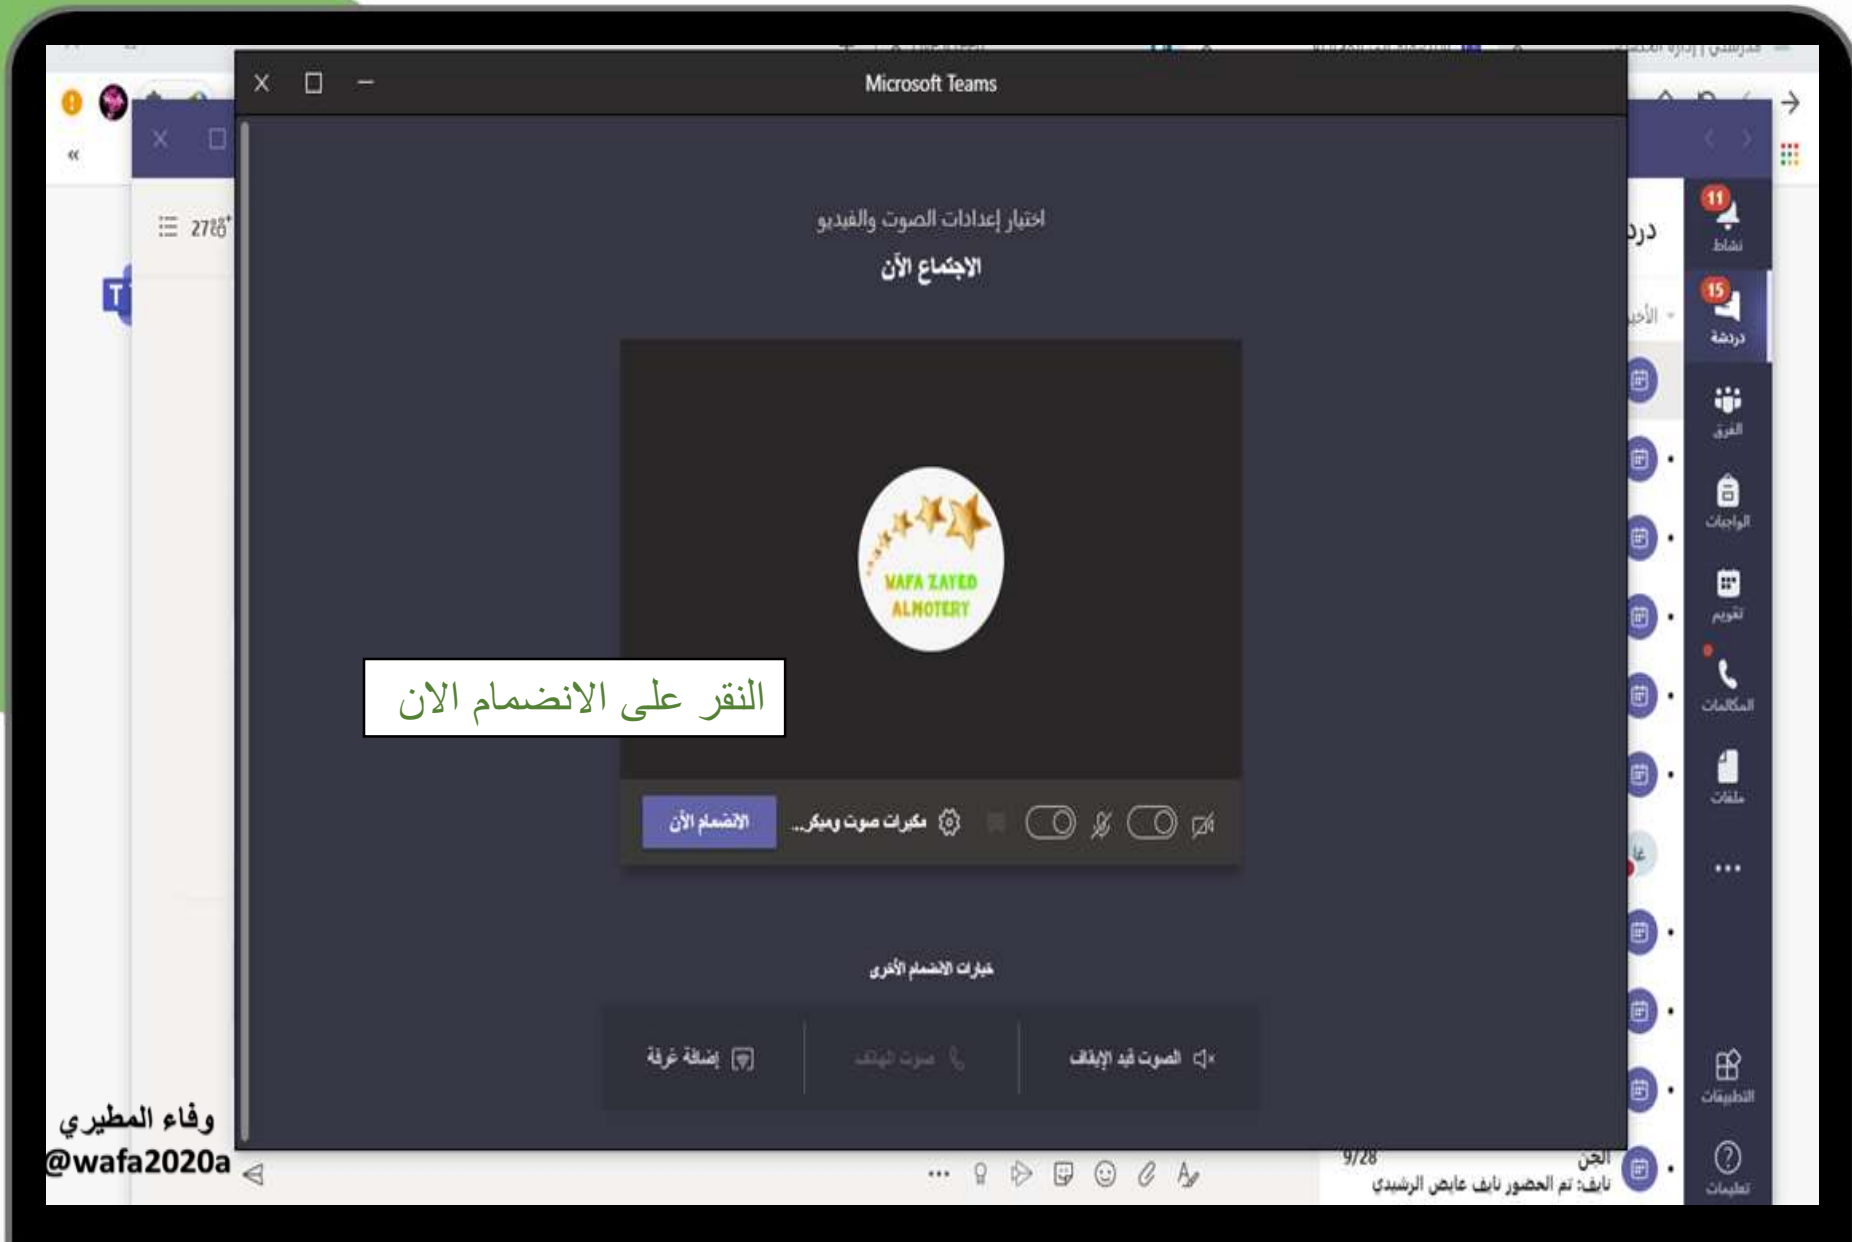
Microsoft Teams

اختيار إعدادات الصوت والفيديو

الاجتماع الآن

WAFA ZAYED ALMOTERY

النقر على الانضمام الان

الانضمام الآن

مكبرات صوت وميكر...

خيارات الانضمام الأخرى

إضافة غرفة

صوت الهاتف

الصوت قيد الإيقاف

11
نشاط

15
دردشة

الفرق

الواجبات

تقويم

المكالمات

ملفات

...

التطبيقات

تعليمات

درد

الأخير

27

الجن

9/28

نايف: تم الحضور نايف عايض الرشيدي

وفاء المطيري
@wafa2020a